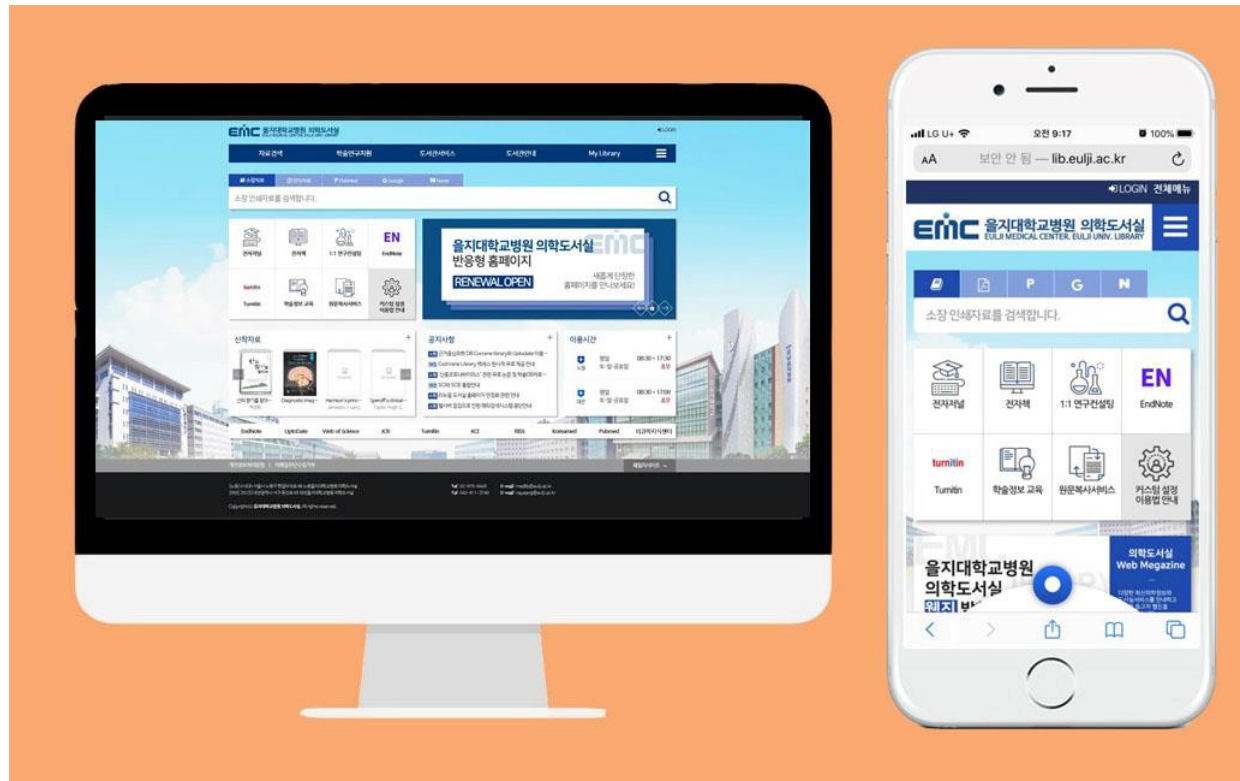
EMC 을지대학교병원 의학도서실

LOGIN

자료검색 학술연구지원 도서관서비스 도서관안내 My Library

소장 인쇄자료를 검색합니다.

전자저널 전자책 1:1 연구컨설팅 EN EndNote

turnitin Turnitin 학술정보 교육 원문복사서비스 커스텀 설정 이용법 안내

을지대학교병원 의학도서실 반응형 홈페이지

RENEWAL OPEN

새롭게 단장한 홈페이지를 만나보세요!

신착자료

공지사항

이용시간

EndNote UpToDate Web of Science JCR Turnitin KCI RISS Koreamed Pubmed

LG U+ 오전 9:17 100%

AA 보안 안 됨 — lib.eulji.ac.kr

LOGIN 전체메뉴

EMC 을지대학교병원 의학도서실
EULJI MEDICAL CENTER, EULJI UNIV. LIBRARY

P G N

소장 인쇄자료를 검색합니다.

전자저널 전자책 1:1 연구컨설팅 EN EndNote

turnitin Turnitin 학술정보 교육 원문복사서비스 커스텀 설정 이용법 안내

을지대학교병원 의학도서실 웹지 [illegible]

의학도서실 Web Magazine